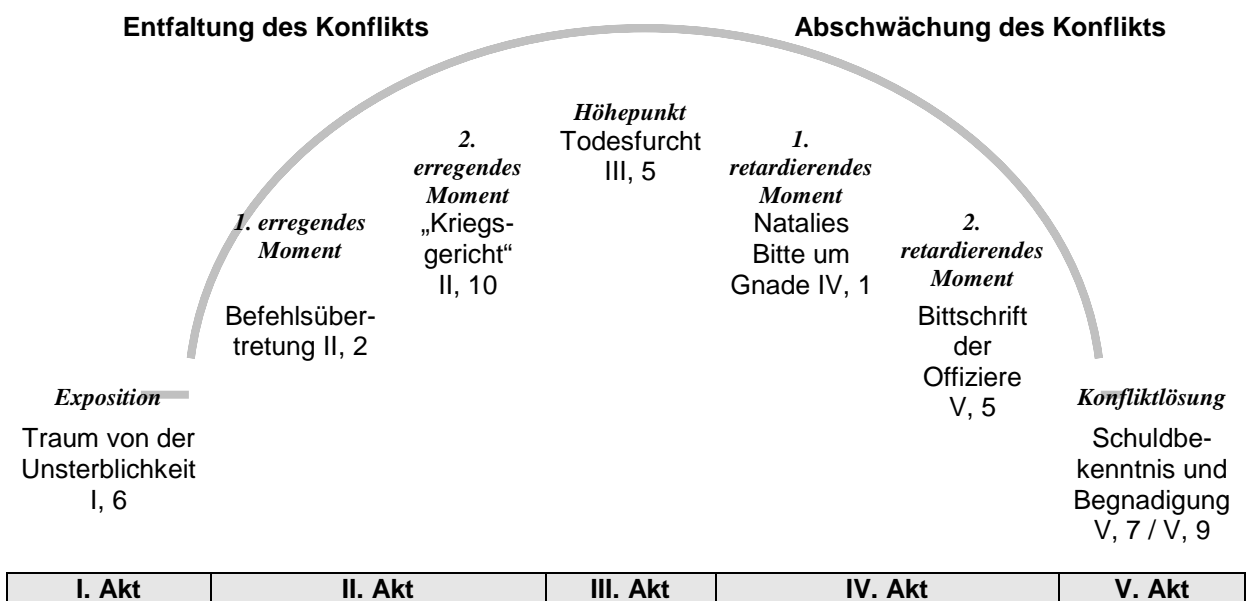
Entfaltung des Konflikts

Abschwächung des Konflikts

*Exposition*
Traum von der Unsterblichkeit I, 6

*1. erregendes Moment*
Befehlsübertretung II, 2

*2. erregendes Moment*
„Kriegsgericht" II, 10

*Höhepunkt*
Todesfurcht III, 5

*1. retardierendes Moment*
Natalies Bitte um Gnade IV, 1

*2. retardierendes Moment*
Bittschrift der Offiziere V, 5

*Konfliktlösung*
Schuldbekenntnis und Begnadigung V, 7 / V, 9

| I. Akt | II. Akt | III. Akt | IV. Akt | V. Akt |
|---|---|---|---|---|